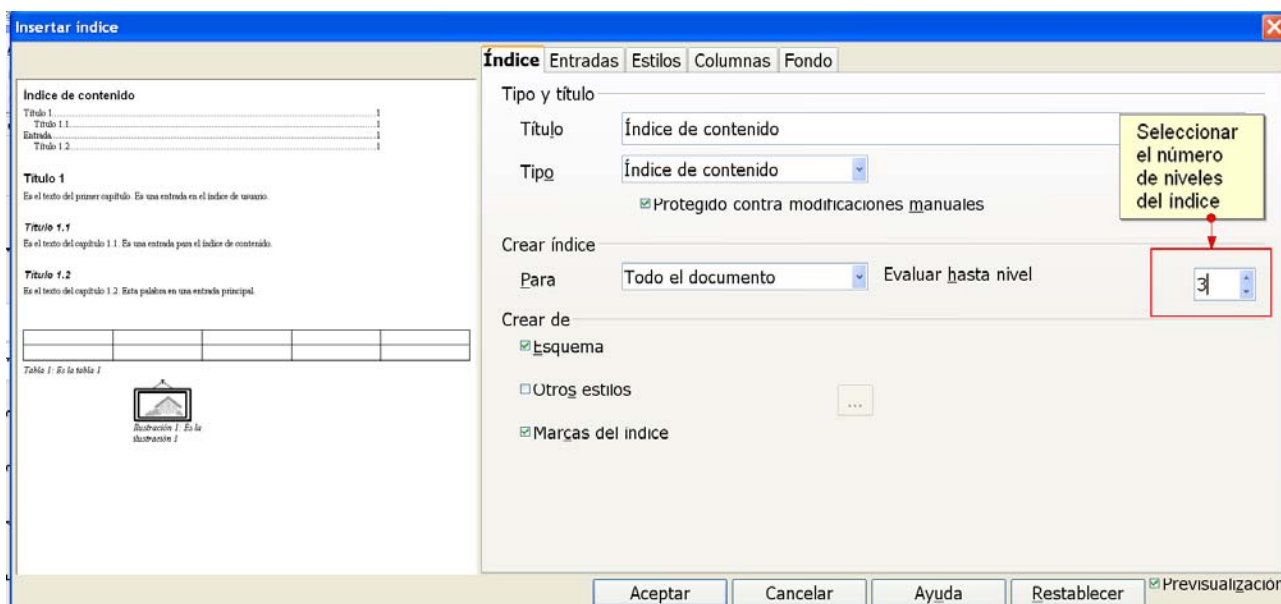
Insertar índice

Índice de contenido
Título 1....................................................1
Título 1.1...............................................1
Entrada....................................................1
Título 1.2...............................................1

Título 1
Es el texto del primer capítulo. Es una entrada en el índice de usuario.

Título 1.1
Es el texto del capítulo 1.1. Es una entrada para el índice de contenido.

Título 1.2
Es el texto del capítulo 1.2. Esta palabra es una entrada principal.

Tabla 1: Es la tabla 1

Ilustración 1: Es la ilustración 1

Índice | Entradas | Estilos | Columnas | Fondo

Tipo y título

Título | Índice de contenido

Tipo | Índice de contenido

☑ Protegido contra modificaciones manuales

Seleccionar el número de niveles del índice

Crear índice

Para | Todo el documento | Evaluar hasta nivel | 3

Crear de

☑ Esquema

☐ Otros estilos ...

☑ Marcas del índice

Aceptar | Cancelar | Ayuda | Restablecer | ☑ Previsualización